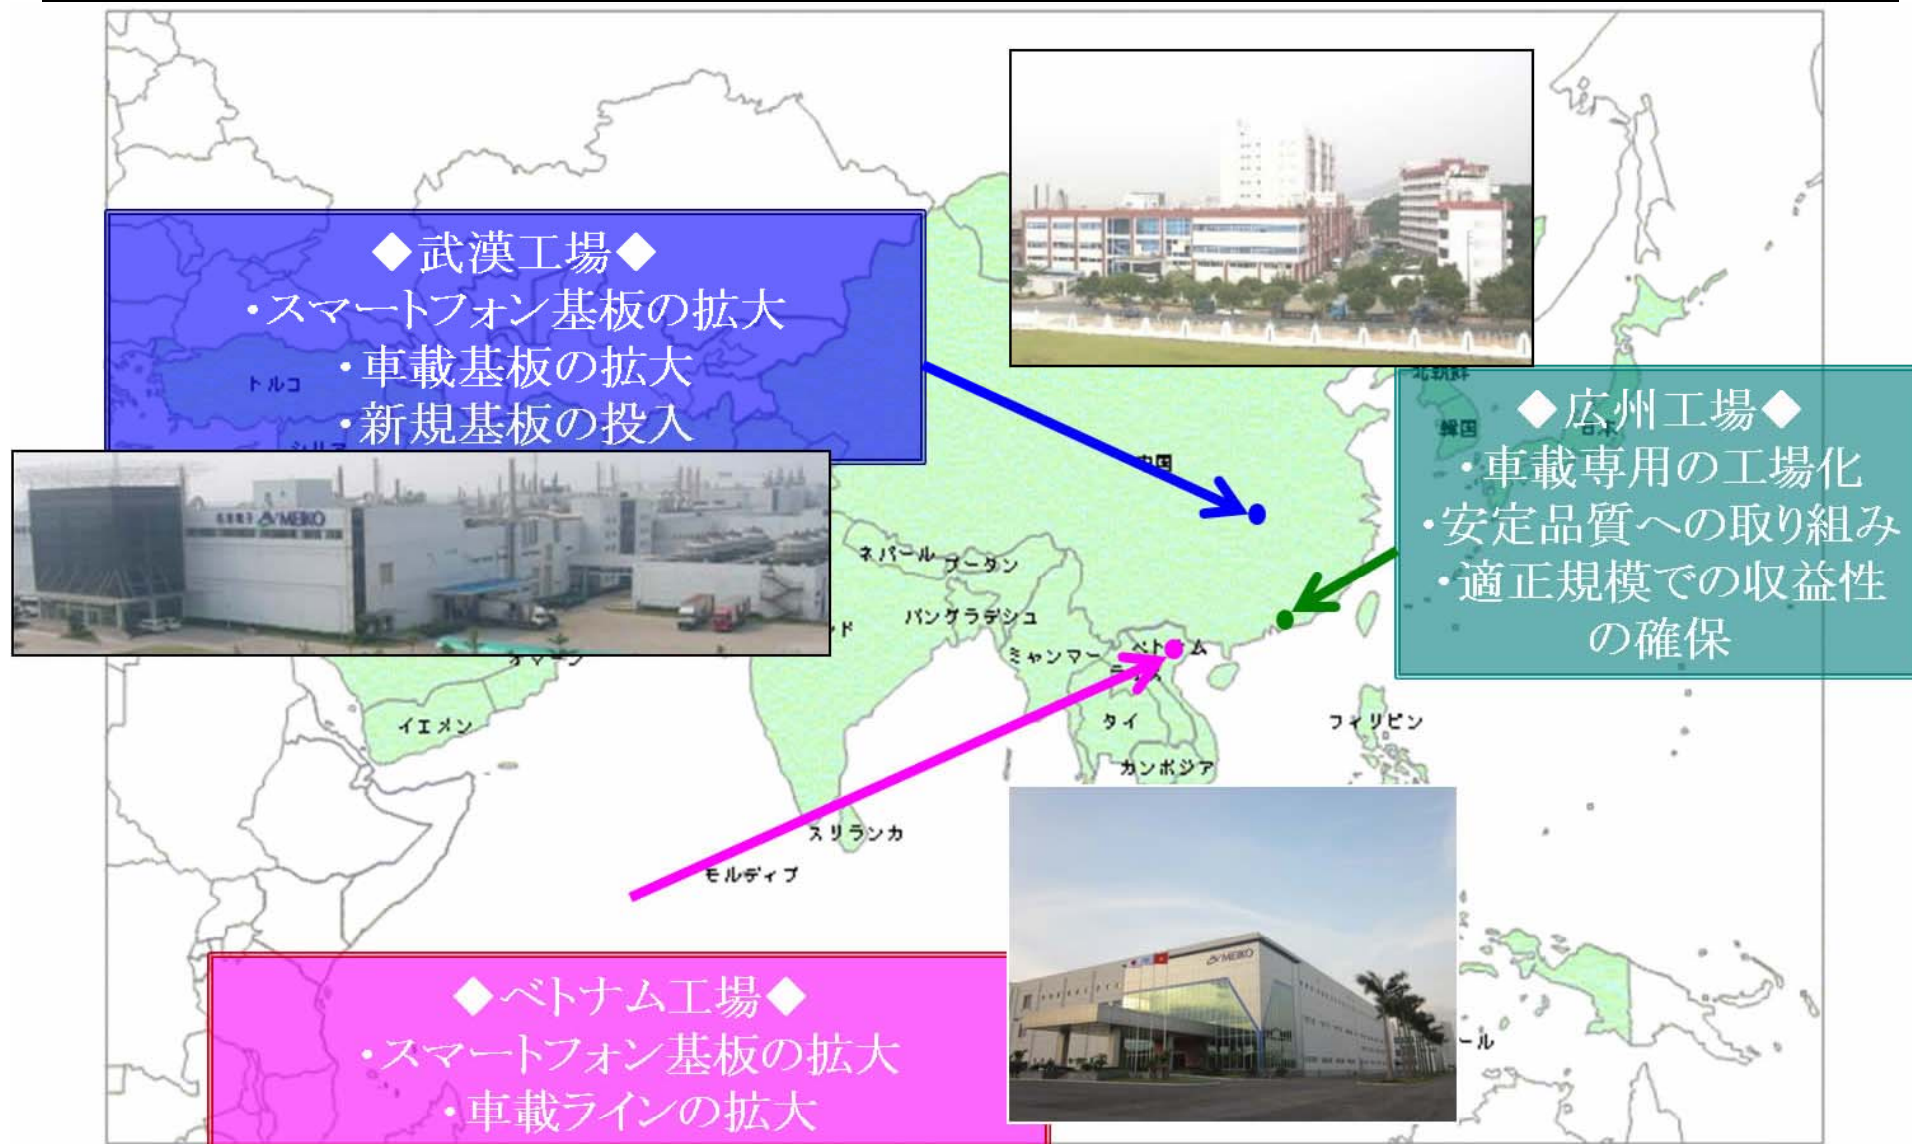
◆武漢工場◆
・スマートフォン基板の拡大
・車載基板の拡大
・新規基板の投入

トルコ

◆広州工場◆
・車載専用の工場化
・安定品質への取り組み
・適正規模での収益性の確保

北朝鮮
韓国
中国
ネパール
ブータン
バングラデシュ
ミャンマー
ベトナム
タイ
カンボジア
フィリピン
イエメン
オマーン
スリランカ
モルディブ

MEIKO

◆ベトナム工場◆
・スマートフォン基板の拡大
・車載ラインの拡大